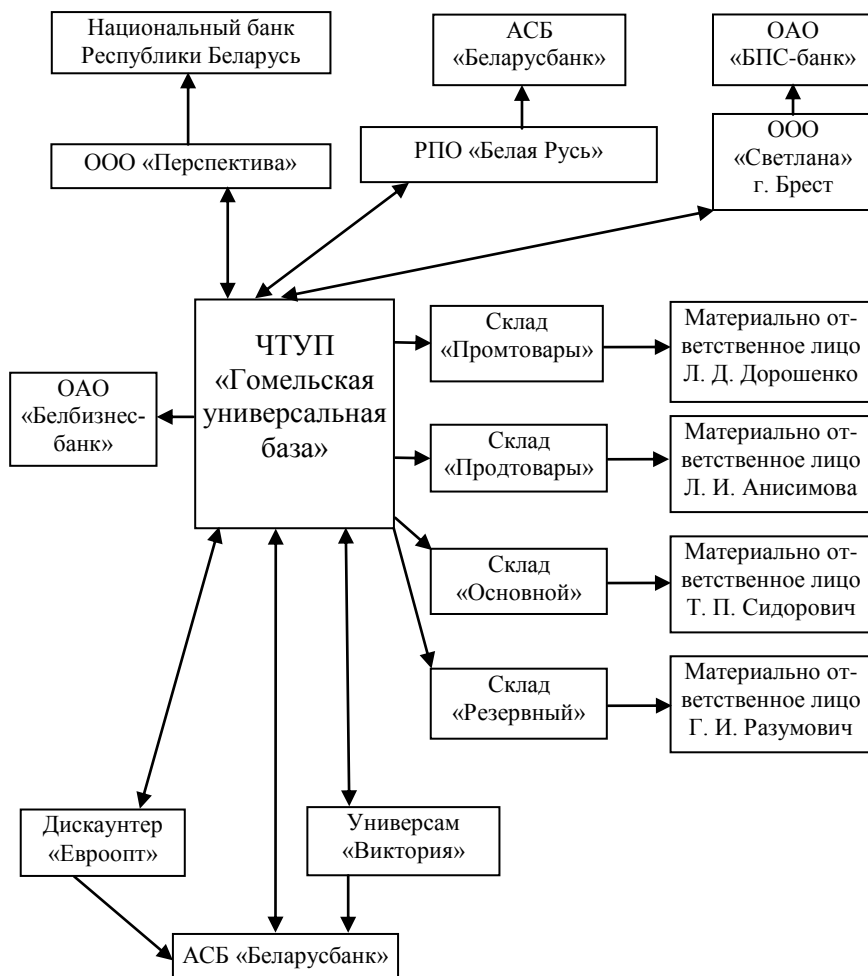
Национальный банк Республики Беларусь

АСБ «Беларусбанк»

ОАО «БПС-банк»

ООО «Перспектива»

РПО «Белая Русь»

ООО «Светлана» г. Брест

ЧТУП «Гомельская универсальная база»

ОАО «Белбизнесбанк»

Склад «Промтовары»

Материально ответственное лицо Л. Д. Дорошенко

Склад «Продтовары»

Материально ответственное лицо Л. И. Анисимова

Склад «Основной»

Материально ответственное лицо Т. П. Сидорович

Склад «Резервный»

Материально ответственное лицо Г. И. Разумович

Дискаунтер «Евроопт»

Универсам «Виктория»

АСБ «Беларусбанк»